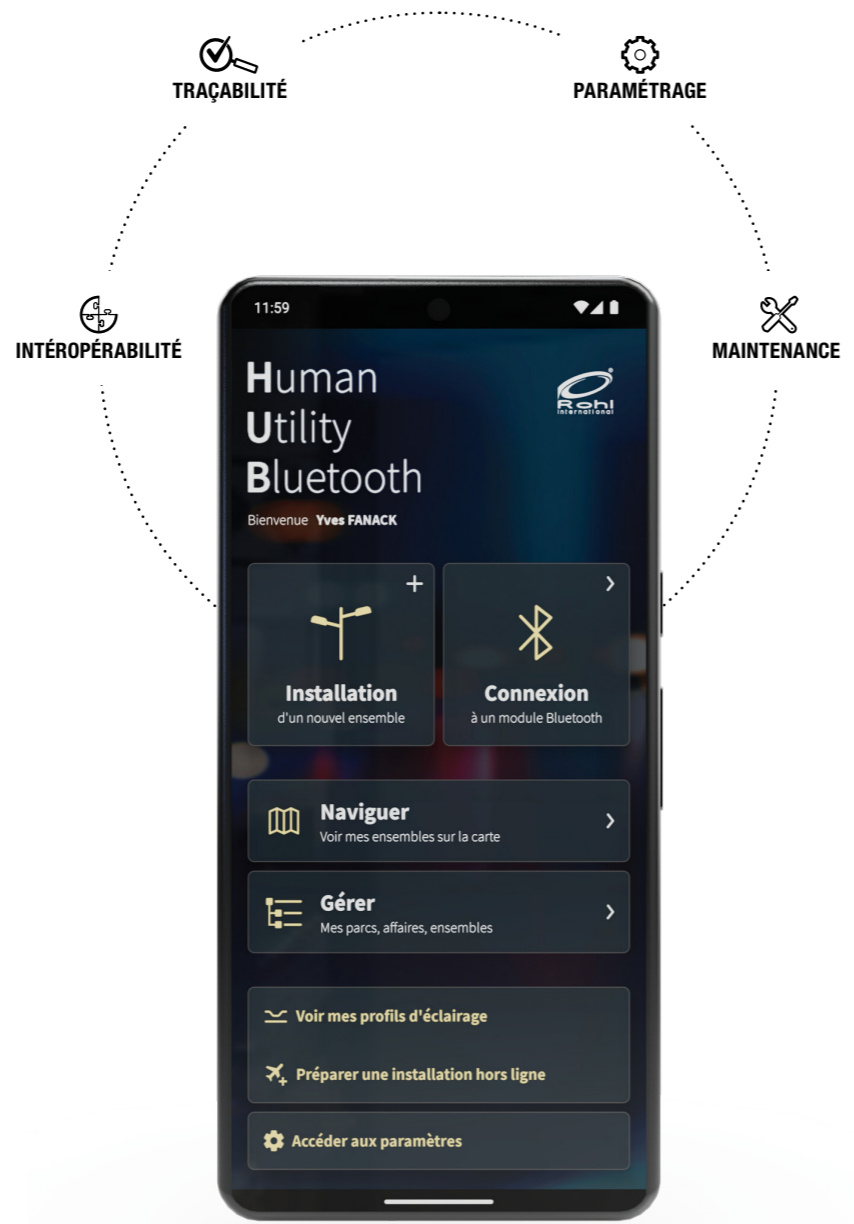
TRAÇABILITÉ

PARAMÉTRAGE

INTÉROPÉRABILITÉ

MAINTENANCE

11:59

Human
Utility
Bluetooth

Rohl
International

Bienvenue Yves FANACK

+
Installation
d'un nouvel ensemble

›
Connexion
à un module Bluetooth

Naviguer
Voir mes ensembles sur la carte
›

Gérer
Mes parcs, affaires, ensembles
›

Voir mes profils d'éclairage

Préparer une installation hors ligne

Accéder aux paramètres